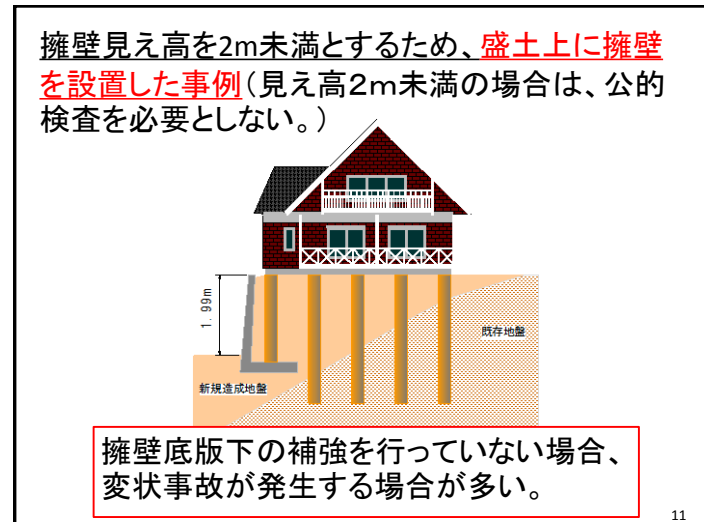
擁壁見え高を2m未満とするため、盛土上に擁壁を設置した事例（見え高2m未満の場合は、公的検査を必要としない。）

1.99m

既存地盤

新規造成地盤

擁壁底版下の補強を行っていない場合、変状事故が発生する場合が多い。

11